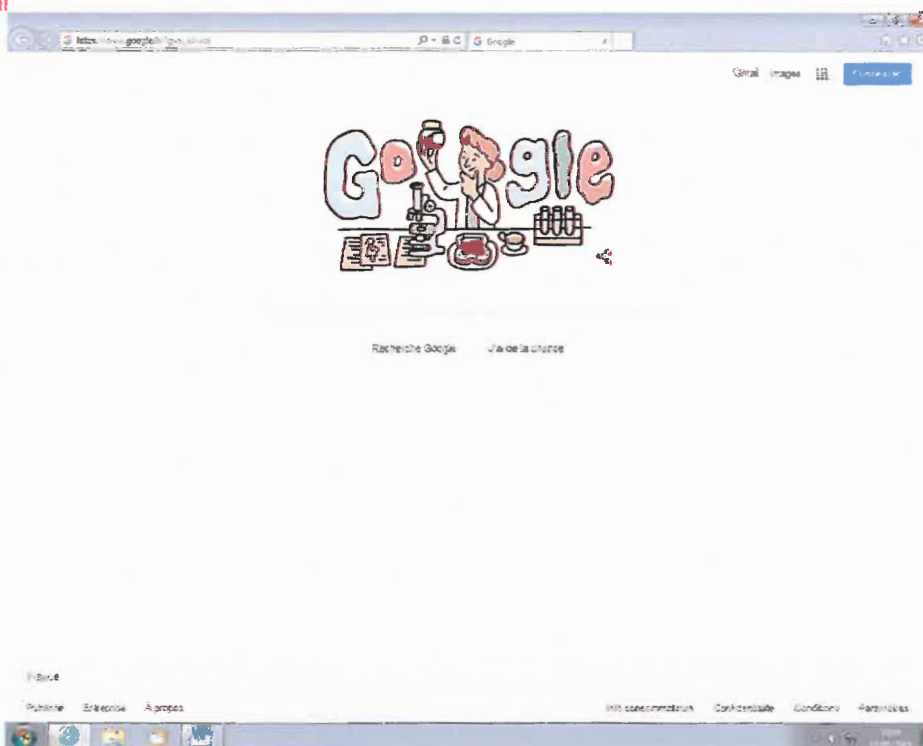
https://www.google.fr/?gws_rd=ssl

Google

Gmail Images Connexion

Google

Recherche Google J'ai de la chance

France

Publicité Entreprise À propos

Info consommateurs Confidentialité Conditions Paramètres